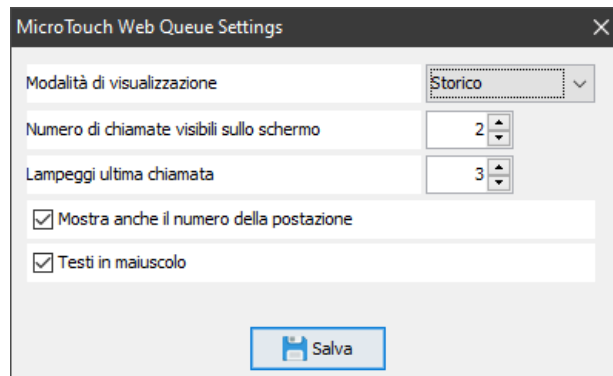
MicroTouch Web Queue Settings

Modalità di visualizzazione
Storico

Numero di chiamate visibili sullo schermo
2

Lampeggi ultima chiamata
3

Mostra anche il numero della postazione

Testi in maiuscolo

Salva